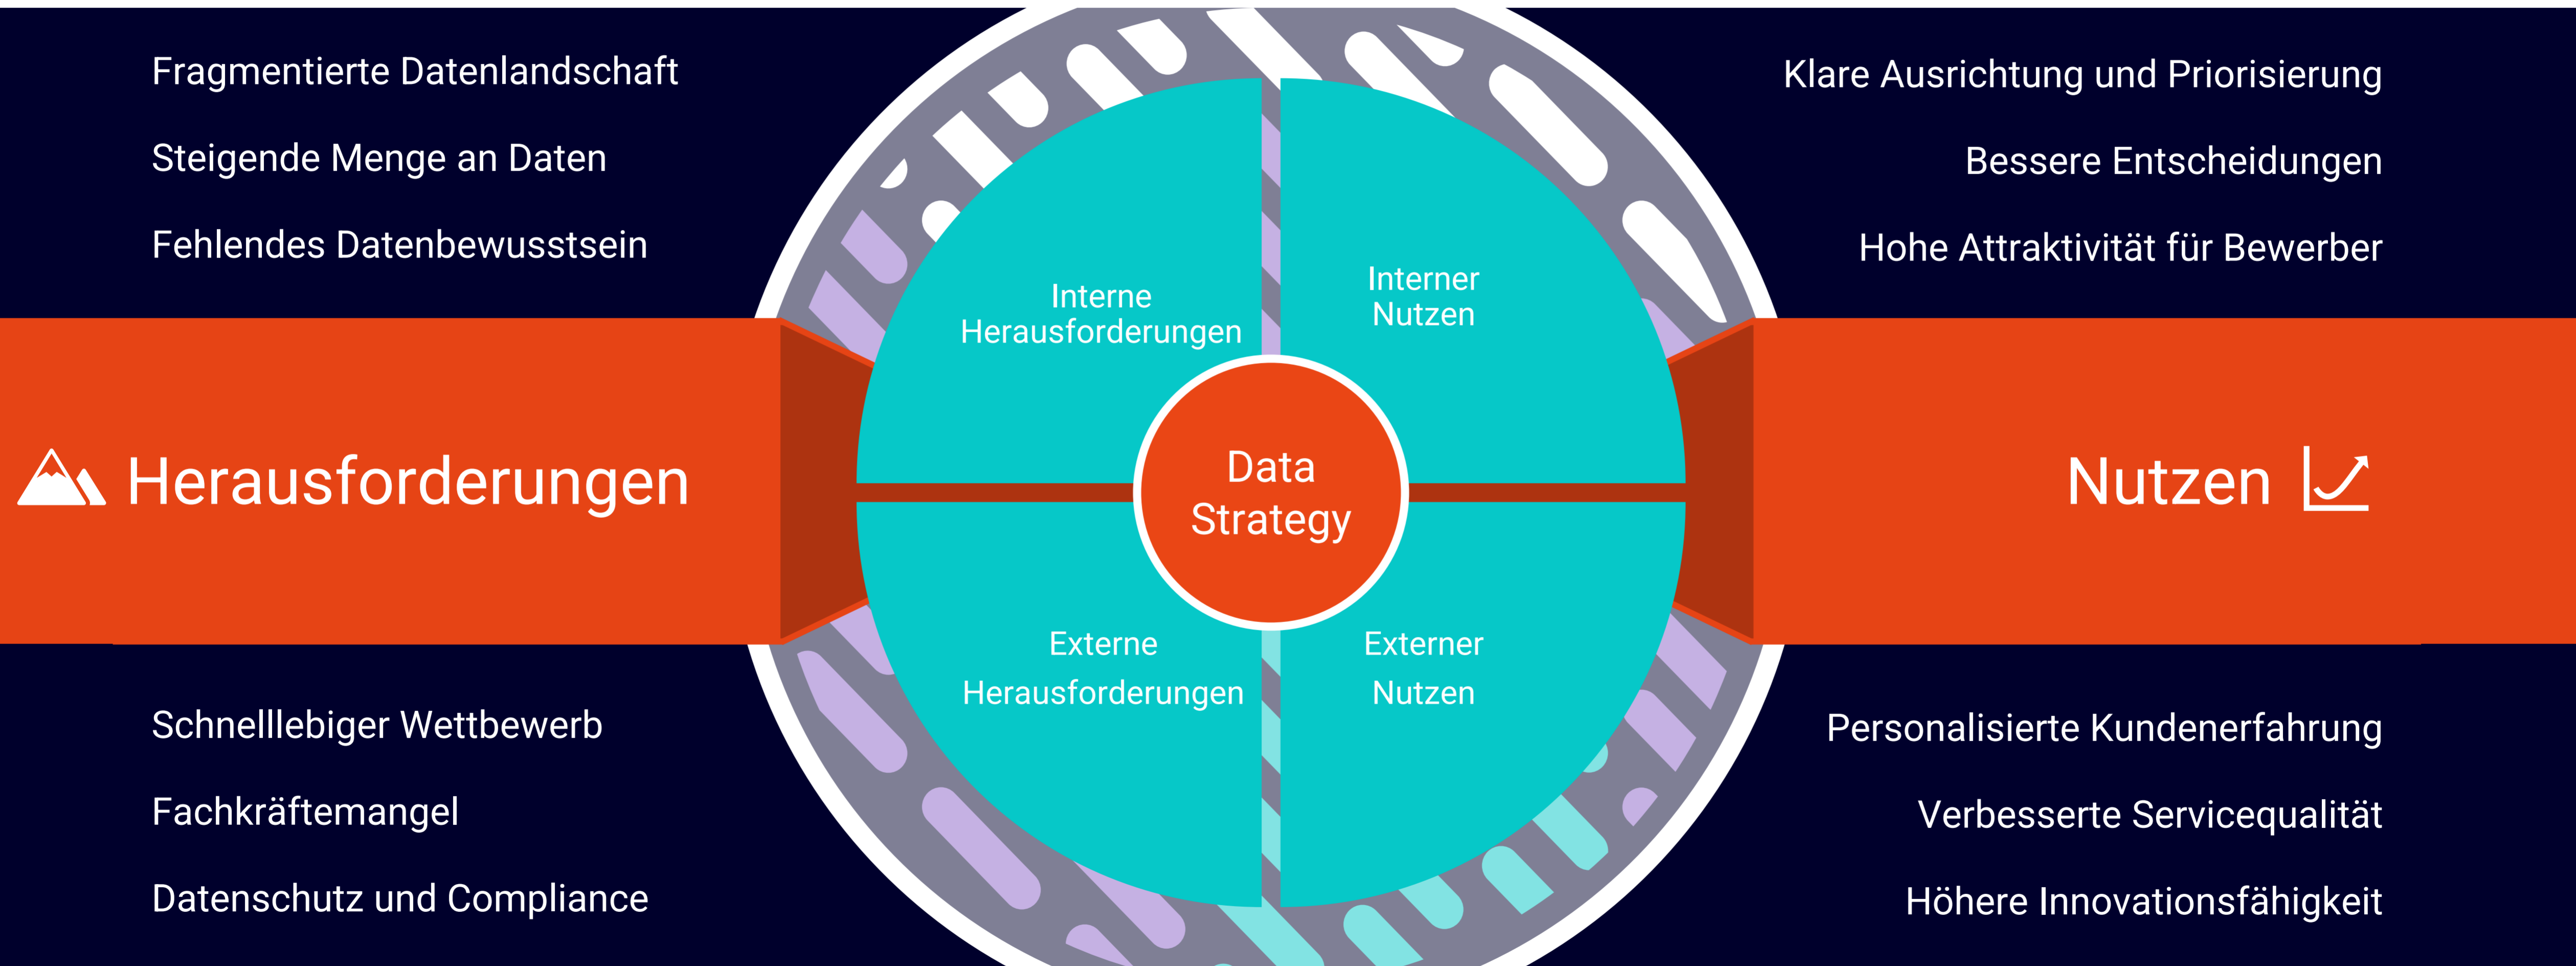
Fragmentierte Datenlandschaft

Steigende Menge an Daten

Fehlendes Datenbewusstsein

Herausforderungen

Schnelllebiger Wettbewerb

Fachkräftemangel

Datenschutz und Compliance

Interne Herausforderungen

Interner Nutzen

Data Strategy

Externe Herausforderungen

Externer Nutzen

Klare Ausrichtung und Priorisierung

Bessere Entscheidungen

Hohe Attraktivität für Bewerber

Nutzen

Personalisierte Kundenerfahrung

Verbesserte Servicequalität

Höhere Innovationsfähigkeit